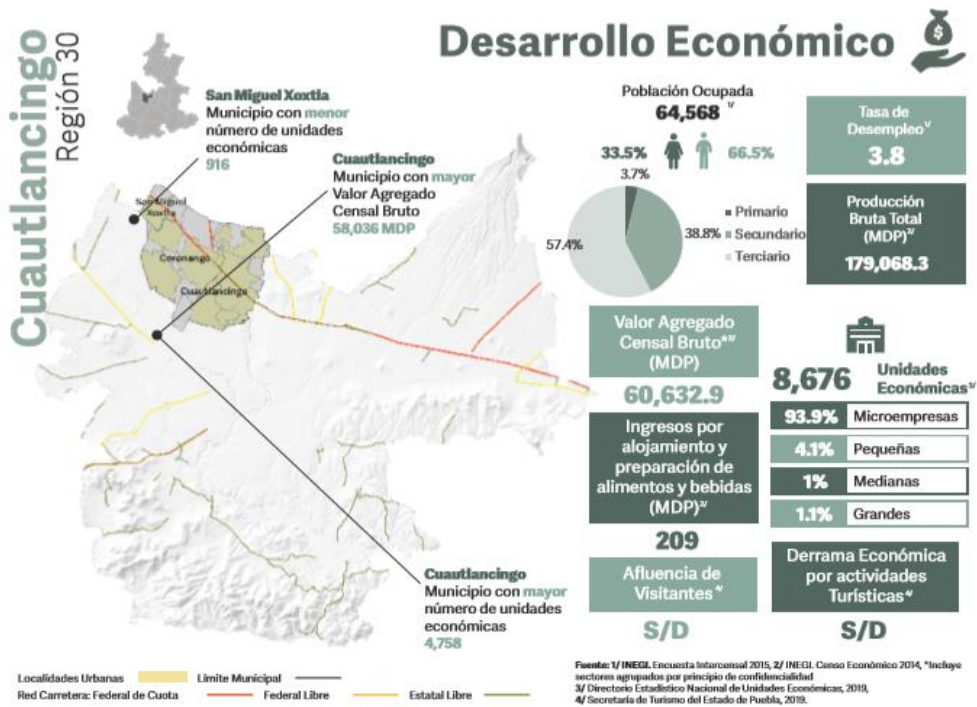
Cuautlancingo
Región 30

Desarrollo Económico

San Miguel Xoxtla
Municipio con menor número de unidades económicas
916

Cuautlancingo
Municipio con mayor Valor Agregado Censal Bruto
58,036 MDP

San Miguel Xoxtla
Coronango
Cuautlancingo

Cuautlancingo
Municipio con mayor número de unidades económicas
4,758

Población Ocupada
64,568 1/
33.5%
66.5%
3.7%
57.4%
38.8%
Primario
Secundario
Terciario

Tasa de Desempleo 1/
3.8

Producción Bruta Total (MDP) 2/
179,068.3

Valor Agregado Censal Bruto* 2/ (MDP)
60,632.9

Ingresos por alojamiento y preparación de alimentos y bebidas (MDP) 2/
209

Afluencia de Visitantes 4/
S/D

8,676
Unidades Económicas 3/

| 93.9% | Microempresas |
|---|---|
| 4.1% | Pequeñas |
| 1% | Medianas |
| 1.1% | Grandes |

Derrama Económica por actividades Turísticas 4/
S/D

Localidades Urbanas
Límite Municipal
Red Carretera: Federal de Cuota
Federal Libre
Estatal Libre

Fuente: 1/ INEGI. Encuesta Intercensal 2015, 2/ INEGI. Censo Económico 2014, *Incluye sectores agrupados por principio de confidencialidad
3/ Directorio Estadístico Nacional de Unidades Económicas, 2019,
4/ Secretaría de Turismo del Estado de Puebla, 2019.